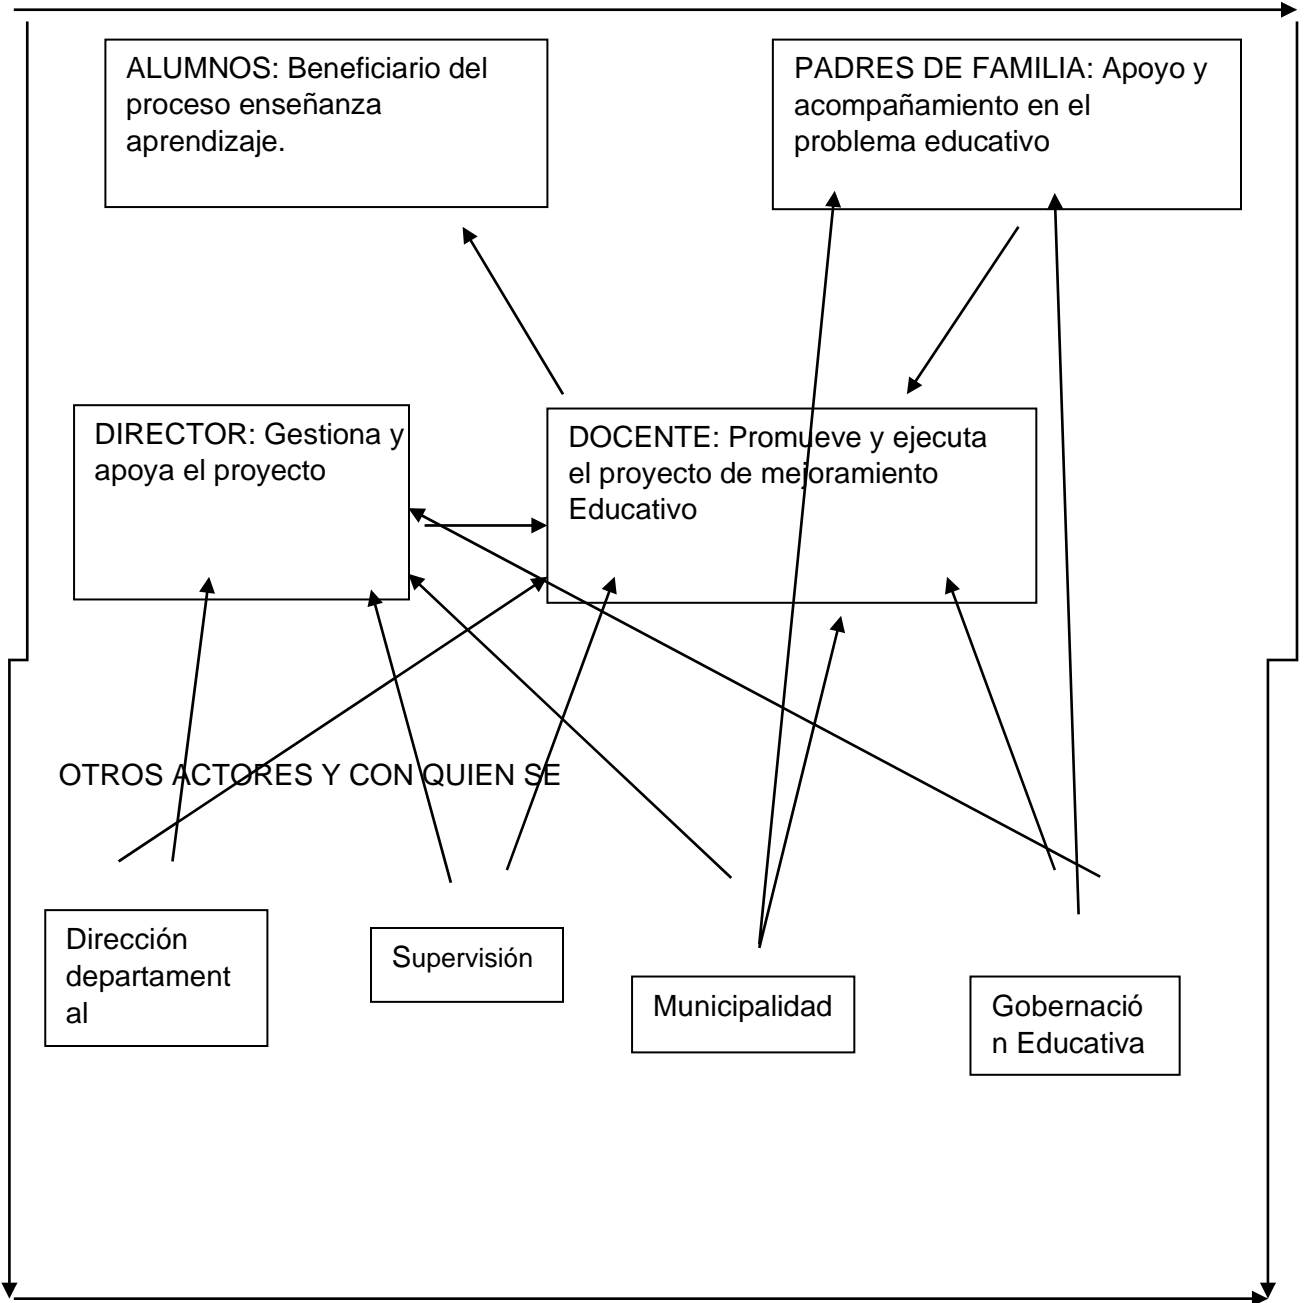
ALUMNOS: Beneficiario del proceso enseñanza aprendizaje.

PADRES DE FAMILIA: Apoyo y acompañamiento en el problema educativo

DIRECTOR: Gestiona y apoya el proyecto

DOCENTE: Promueve y ejecuta el proyecto de mejoramiento Educativo

OTROS ACTORES Y CON QUIEN SE

Dirección departament al

Supervisión

Municipalidad

Gobernació n Educativa